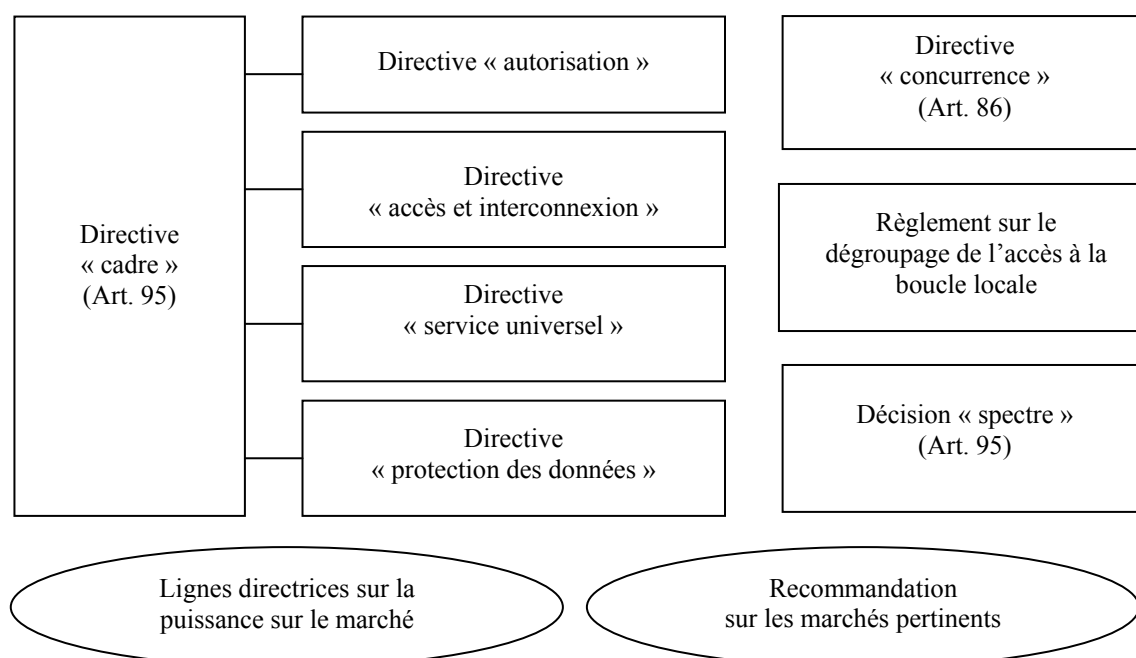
Directive « cadre » (Art. 95)

Directive « autorisation »

Directive « accès et interconnexion »

Directive « service universel »

Directive « protection des données »

Directive « concurrence » (Art. 86)

Règlement sur le dégroupage de l'accès à la boucle locale

Décision « spectre » (Art. 95)

Lignes directrices sur la puissance sur le marché

Recommandation sur les marchés pertinents